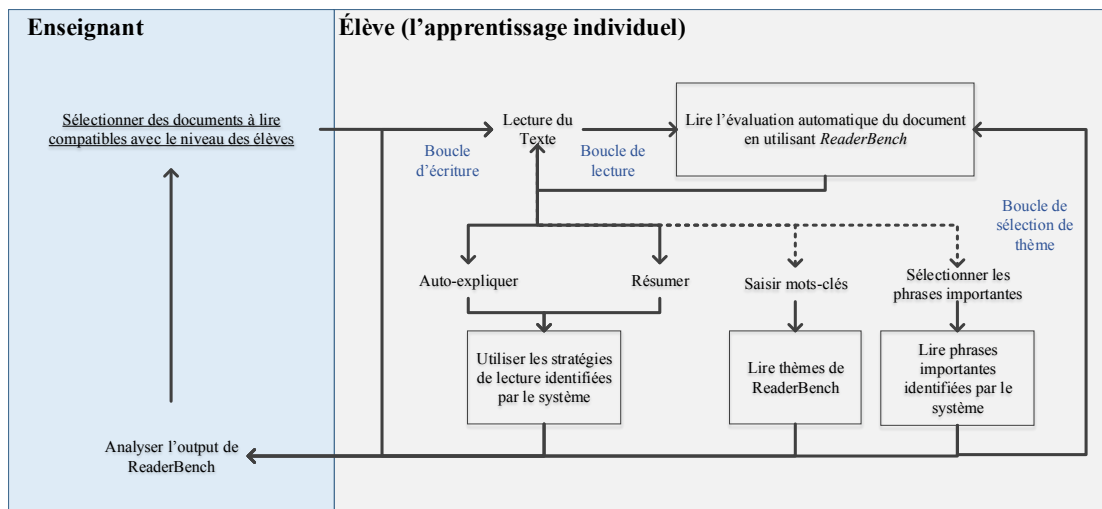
Enseignant

Élève (l'apprentissage individuel)

Sélectionner des documents à lire compatibles avec le niveau des élèves

Lecture du Texte

Lire l'évaluation automatique du document en utilisant *ReaderBench*

Boucle d'écriture

Boucle de lecture

Boucle de sélection de thème

Auto-expliquer

Résumer

Saisir mots-clés

Sélectionner les phrases importantes

Utiliser les stratégies de lecture identifiées par le système

Lire thèmes de ReaderBench

Lire phrases importantes identifiées par le système

Analyser l'output de ReaderBench